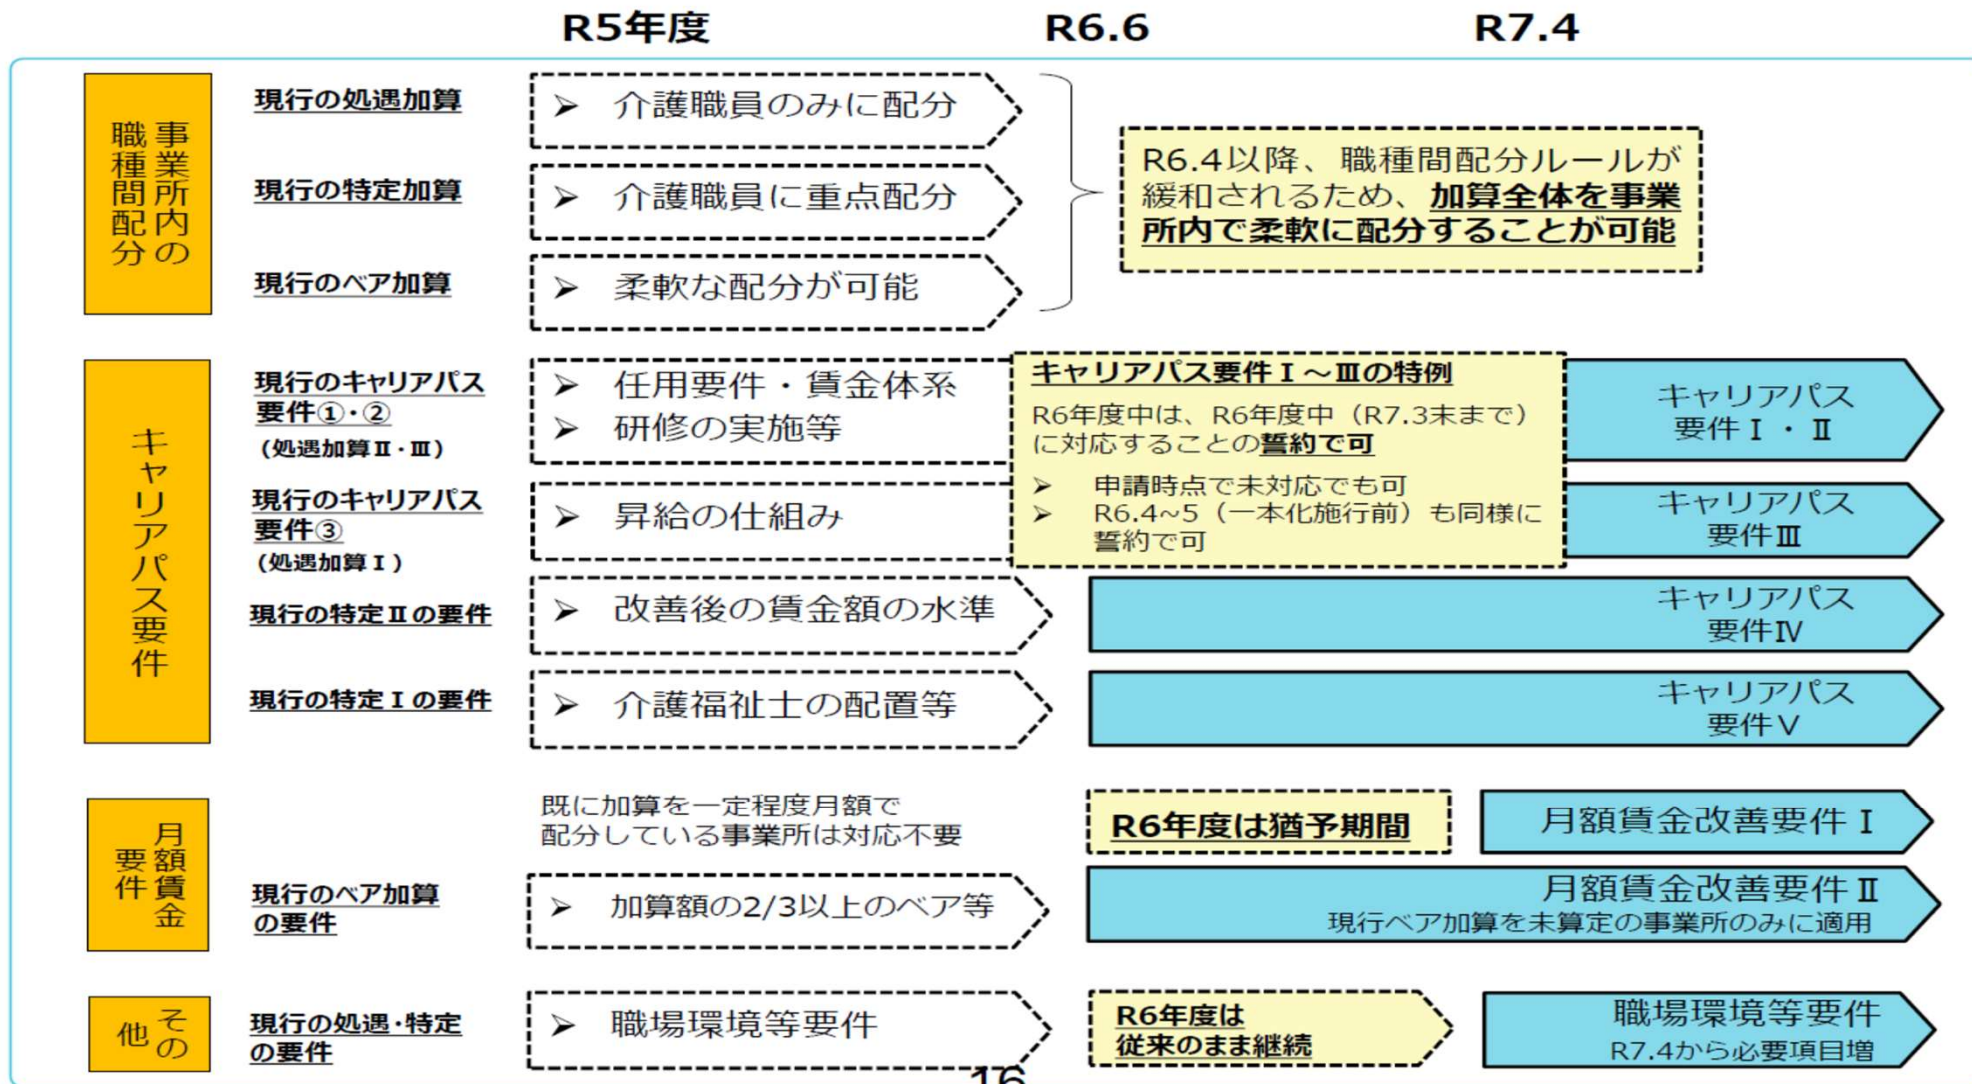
R5年度 R6.6 R7.4

事業所内の職種間配分

現行の処遇加算
➢ 介護職員のみに配分

現行の特定加算
➢ 介護職員に重点配分

現行のベア加算
➢ 柔軟な配分が可能

R6.4以降、職種間配分ルールが緩和されるため、加算全体を事業所内で柔軟に配分することが可能

キャリアパス要件

現行のキャリアパス要件①・②（処遇加算Ⅱ・Ⅲ）
➢ 任用要件・賃金体系
➢ 研修の実施等

現行のキャリアパス要件③（処遇加算Ⅰ）
➢ 昇給の仕組み

キャリアパス要件Ⅰ～Ⅲの特例
R6年度中は、R6年度中（R7.3末まで）に対応することの誓約で可
➢ 申請時点で未対応でも可
➢ R6.4~5（一本化施行前）も同様に誓約で可

キャリアパス要件Ⅰ・Ⅱ

キャリアパス要件Ⅲ

現行の特定Ⅱの要件
➢ 改善後の賃金額の水準
キャリアパス要件Ⅳ

現行の特定Ⅰの要件
➢ 介護福祉士の配置等
キャリアパス要件Ⅴ

月額賃金要件

既に加算を一定程度月額で配分している事業所は対応不要
R6年度は猶予期間
月額賃金改善要件Ⅰ

現行のベア加算の要件
➢ 加算額の2/3以上のベア等
月額賃金改善要件Ⅱ
現行ベア加算を未算定の事業所のみに適用

その他

現行の処遇・特定の要件
➢ 職場環境等要件
R6年度は従来のまま継続
職場環境等要件
R7.4から必要項目増

16